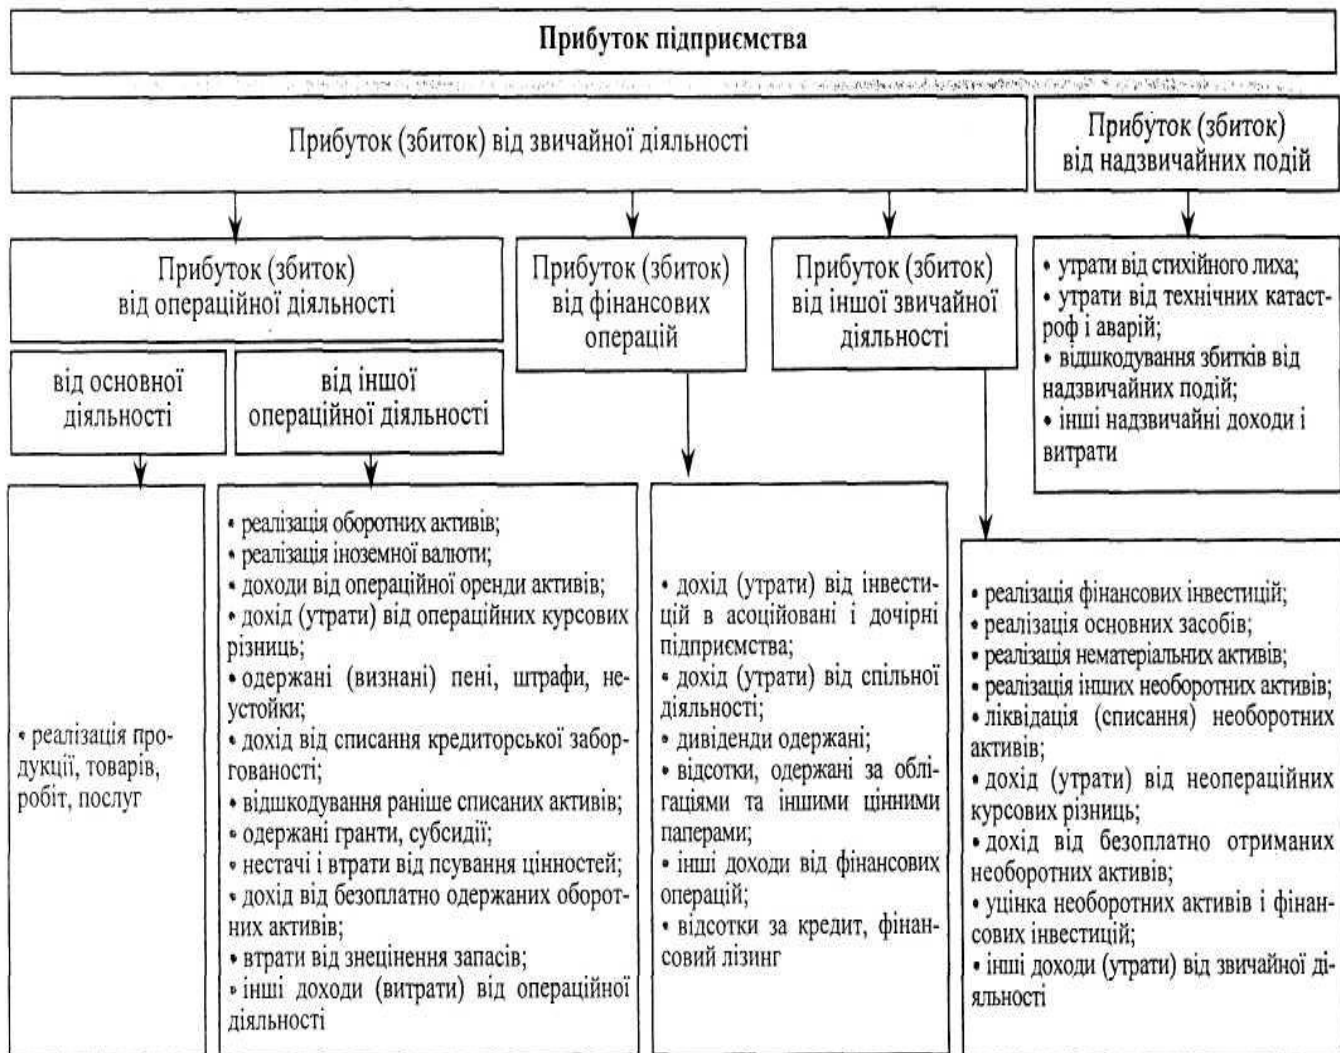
Прибуток підприємства

Прибуток (збиток) від звичайної діяльності

Прибуток (збиток) від надзвичайних подій

Прибуток (збиток) від операційної діяльності

Прибуток (збиток) від фінансових операцій

Прибуток (збиток) від іншої звичайної діяльності

• утрати від стихійного лиха;
• утрати від технічних катастроф і аварій;
• відшкодування збитків від надзвичайних подій;
• інші надзвичайні доходи і витрати

від основної діяльності

від іншої операційної діяльності

• реалізація продукції, товарів, робіт, послуг

• реалізація оборотних активів;
• реалізація іноземної валюти;
• доходи від операційної оренди активів;
• дохід (утрати) від операційних курсових різниць;
• одержані (визнані) пені, штрафи, неустойки;
• дохід від списання кредиторської заборгованості;
• відшкодування раніше списаних активів;
• одержані гранти, субсидії;
• нестачі і втрати від псування цінностей;
• дохід від безоплатно одержаних оборотних активів;
• втрати від знецінення запасів;
• інші доходи (витрати) від операційної діяльності

• дохід (утрати) від інвестицій в асоційовані і дочірні підприємства;
• дохід (утрати) від спільної діяльності;
• дивіденди одержані;
• відсотки, одержані за облігаціями та іншими цінними паперами;
• інші доходи від фінансових операцій;
• відсотки за кредит, фінансовий лізинг

• реалізація фінансових інвестицій;
• реалізація основних засобів;
• реалізація нематеріальних активів;
• реалізація інших необоротних активів;
• ліквідація (списання) необоротних активів;
• дохід (утрати) від неопераційних курсових різниць;
• дохід від безоплатно отриманих необоротних активів;
• уцінка необоротних активів і фінансових інвестицій;
• інші доходи (утрати) від звичайної діяльності